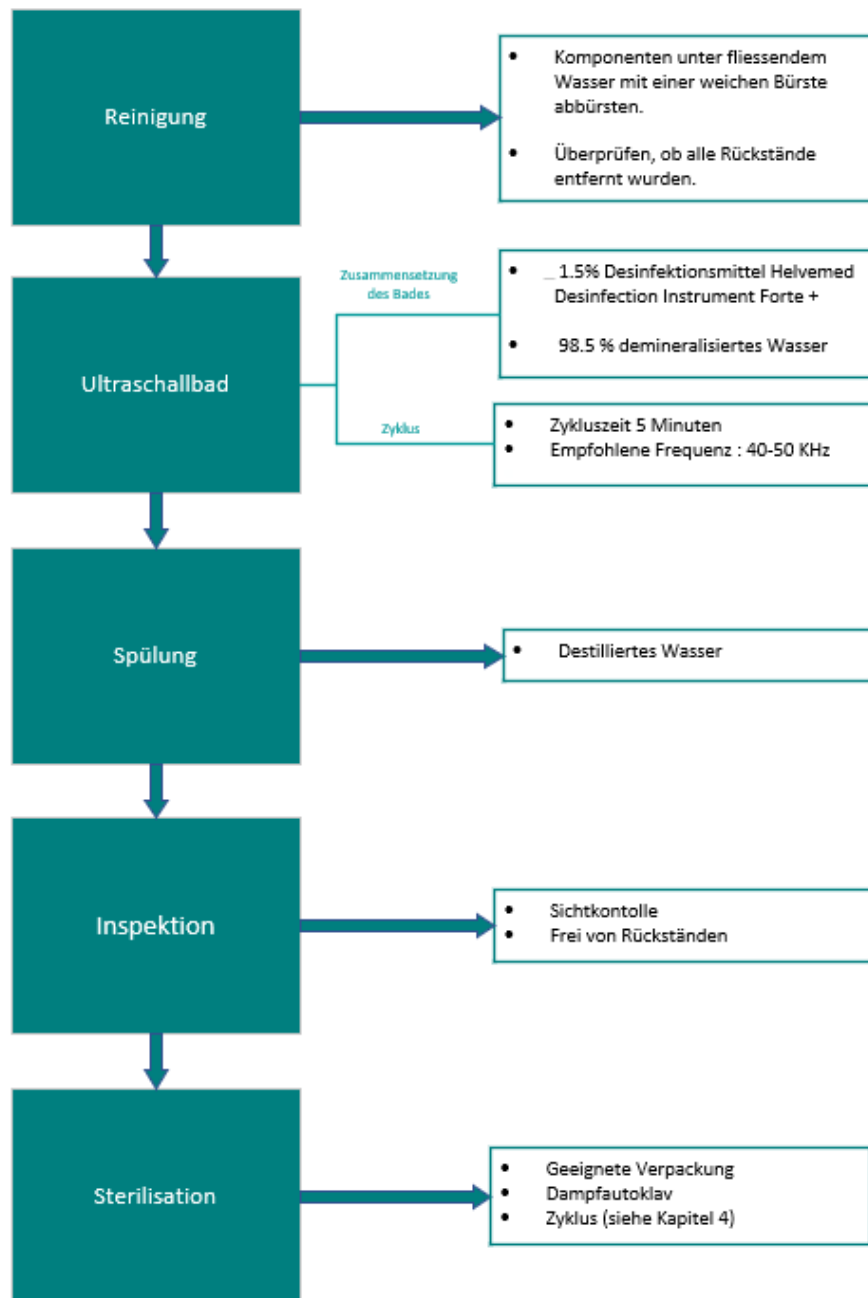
Reinigung

- Komponenten unter fliessendem Wasser mit einer weichen Bürste abbürsten.
- Überprüfen, ob alle Rückstände entfernt wurden.

Ultraschallbad

Zusammensetzung des Bades

- _ 1.5% Desinfektionsmittel Helvemed Desinfection Instrument Forte +
- 98.5 % demineralisiertes Wasser

Zyklus

- Zykluszeit 5 Minuten
- Empfohlene Frequenz : 40-50 KHz

Spülung

- Destilliertes Wasser

Inspektion

- Sichtkontolle
- Frei von Rückständen

Sterilisation

- Geeignete Verpackung
- Dampfautoklav
- Zyklus (siehe Kapitel 4)